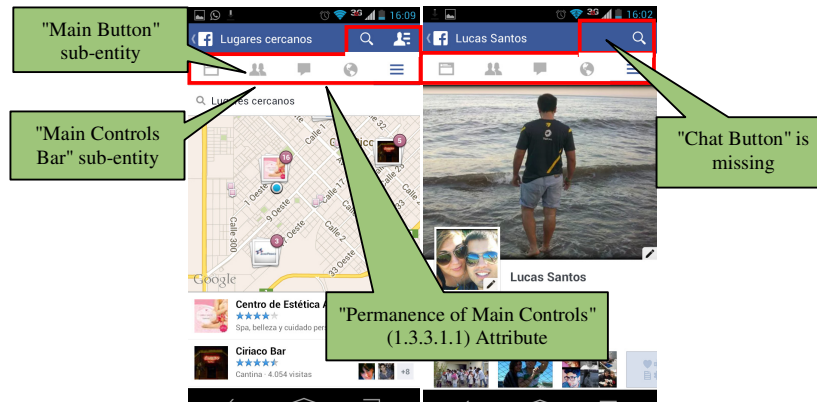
"Main Button" sub-entity

16:09

Lugares cercanos

Lugares cercanos

"Main Controls Bar" sub-entity

Calle 300

1 Oeste

Calle 17

Calle 2

Google

Centro de Estética A

Spa, belleza y cuidado per

Ciriaco Bar

Cantina · 4.054 visitas

+8

16:02

Lucas Santos

"Chat Button" is missing

Lucas Santos

"Permanence of Main Controls" (1.3.3.1.1) Attribute